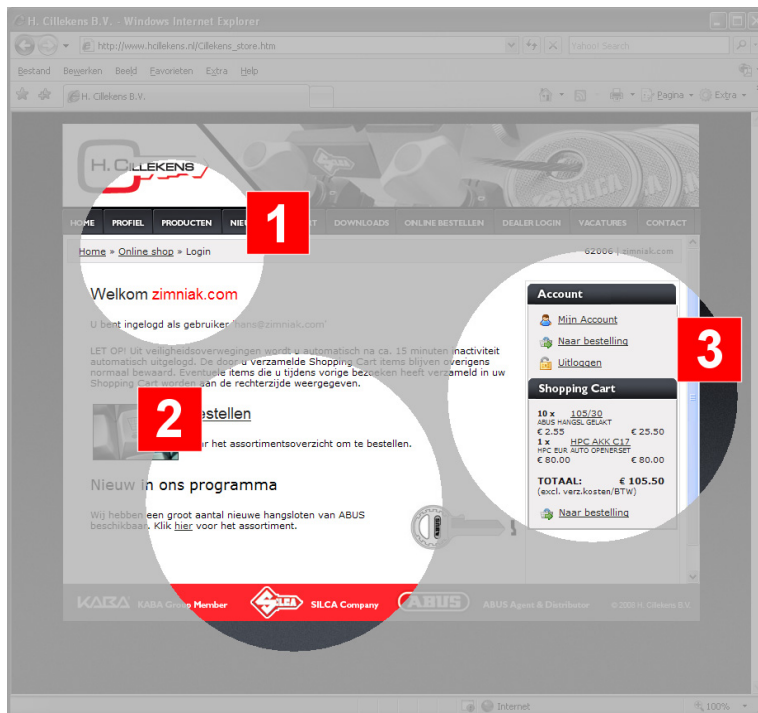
H. Cillekens B.V. - Windows Internet Explorer

http://www.hcillekens.nl/Cillekens_store.htm

Yahoo! Search

Bestand Bewerken Beeld Favorieten Extra Help

H. Cillekens B.V.

Pagina Extra

H. CILLEKENS

HOME PROFIEL PRODUCTEN NIEUWS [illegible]T DOWNLOADS ONLINE BESTELLEN DEALER LOGIN VACATURES CONTACT

1

Home » Online shop » Login

62006 | zimniak.com

Welkom zimniak.com

U bent ingelogd als gebruiker 'hans@zimniak.com'

LET OP! Uit veiligheidsoverwegingen wordt u automatisch na ca. 15 minuten inactiviteit automatisch uitgelogd. De door u verzamelde Shopping Cart items blijven overigens normaal bewaard. Eventuele items die u tijdens vorige bezoeken heeft verzameld in uw Shopping Cart worden aan de rechterzijde weergegeven.

2

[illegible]bestellen

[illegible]r het assortimentsoverzicht om te bestellen.

Nieuw in ons programma

Wij hebben een groot aantal nieuwe hangsloten van ABUS beschikbaar. Klik hier voor het assortiment.

Account

Mijn Account

Naar bestelling

Uitloggen

3

Shopping Cart

10 x 105/30
ABUS HANGSL GELAKT
€ 2.55 € 25.50
1 x HPC AKK C17
HPC EUR AUTO OPENERSET
€ 80.00 € 80.00

TOTAAL: € 105.50
(excl. verz.kosten/BTW)

Naar bestelling

KABA KABA Group Member SILCA SILCA Company ABUS ABUS Agent & Distributor © 2008 H. Cillekens B.V.

Internet

100%